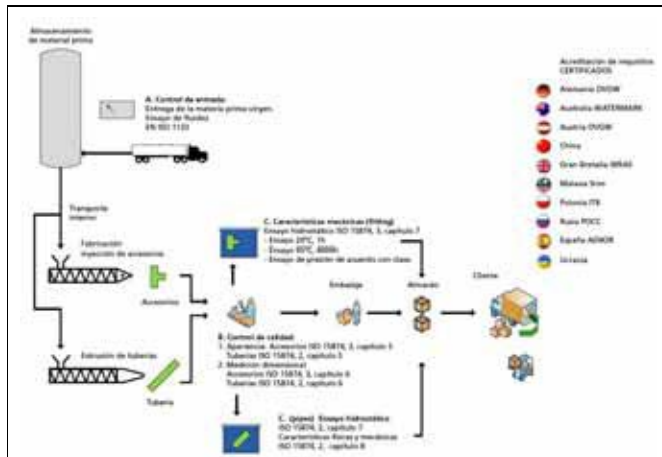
Almacenamiento de material prima

A. Control de entrada
Entrega de la materia prima virgen
Ensayo de fluidez
EN ISO 1133

Transporte interno

Fabricación inyección de accesorios

Accesorios

Extrusión de tuberías

Tubería

C. Características mecánicas (fitting)
Ensayo hidrostático ISO 15874, 3, capítulo 7
- Ensayo 20ºC, 1h
- Ensayo 95ºC, 1000h
- Ensayo de presión de asiento con clase.

B. Control de calidad
1. Apariencia: Accesorios ISO 15874, 3, capítulo 5
Tuberías ISO 15874, 2, capítulo 5
2. Medición dimensional
Accesorios ISO 15874, 3, capítulo 6
Tuberías ISO 15874, 2, capítulo 6

C. (pipes) Ensayo hidrostático
ISO 15874, 2, capítulo 7
Características físicas y mecánicas
ISO 15874, 2, capítulo 8

Embalaje

Almacén

Cliente

Acreditación de requisitos CERTIFICADOS
Alemania DVGW
Australia WATERMARK
Austria OVGW
China
Gran Bretaña WRAS
Malasia Sirim
Polonia ITB
Rusia POCC
España AENOR
Ucrania